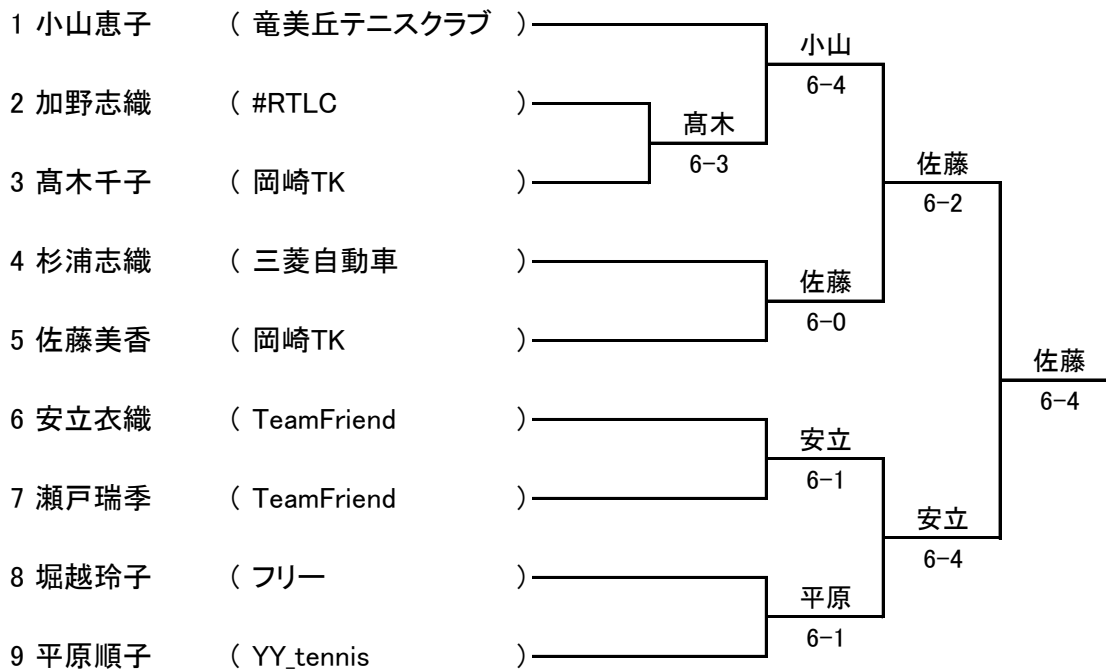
1 小山恵子 ( 竜美丘テニスクラブ )
2 加野志織 ( #RTLC )
3 髙木千子 ( 岡崎TK )
4 杉浦志織 ( 三菱自動車 )
5 佐藤美香 ( 岡崎TK )
6 安立衣織 ( TeamFriend )
7 瀬戸瑞季 ( TeamFriend )
8 堀越玲子 ( フリー )
9 平原順子 ( YY_tennis )

髙木
6-3

小山
6-4

佐藤
6-0

安立
6-1

平原
6-1

佐藤
6-2

安立
6-4

佐藤
6-4